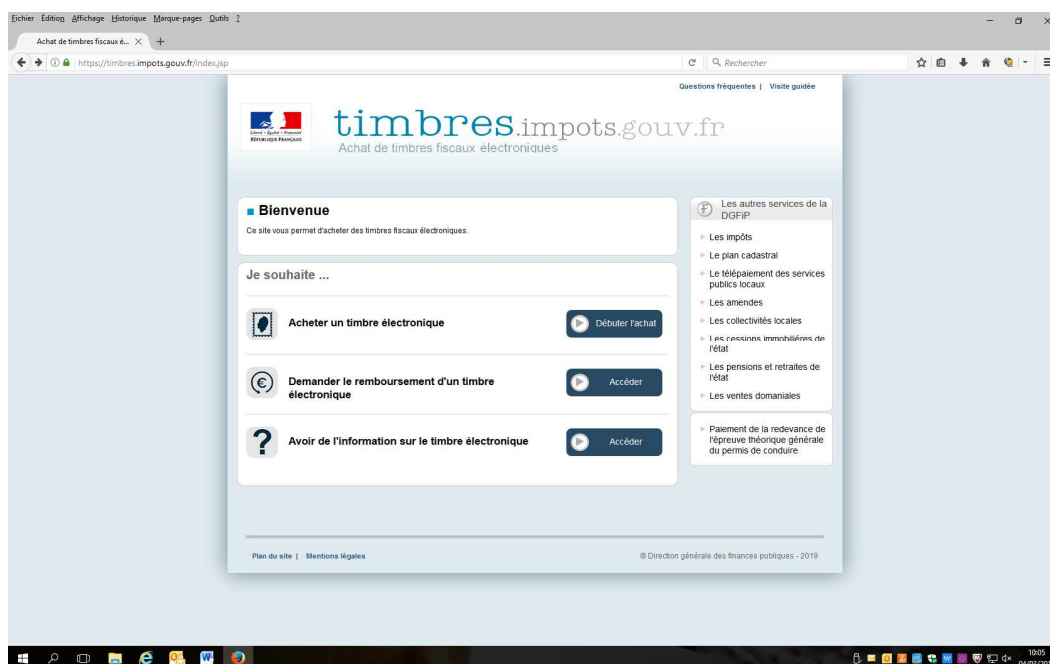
Fichier Édition Affichage Historique Marque-pages Outils ?

Achat de timbres fiscaux é... × +

https://timbres.impots.gouv.fr/index.jsp

Rechercher

Questions fréquentes | Visite guidée

Liberté • Égalité • Fraternité
RÉPUBLIQUE FRANÇAISE

timbres.impots.gouv.fr
Achat de timbres fiscaux électroniques

Bienvenue

Ce site vous permet d'acheter des timbres fiscaux électroniques.

Je souhaite ...

Acheter un timbre électronique

Débuter l'achat

Demander le remboursement d'un timbre électronique

Accéder

Avoir de l'information sur le timbre électronique

Accéder

Les autres services de la DGFiP

Les impôts

Le plan cadastral

Le télépaiement des services publics locaux

Les amendes

Les collectivités locales

Les cessions immobilières de l'état

Les pensions et retraites de l'état

Les ventes domaniales

Paiement de la redevance de l'épreuve théorique générale du permis de conduire

Plan du site | Mentions légales

© Direction générale des finances publiques - 2019

10:05